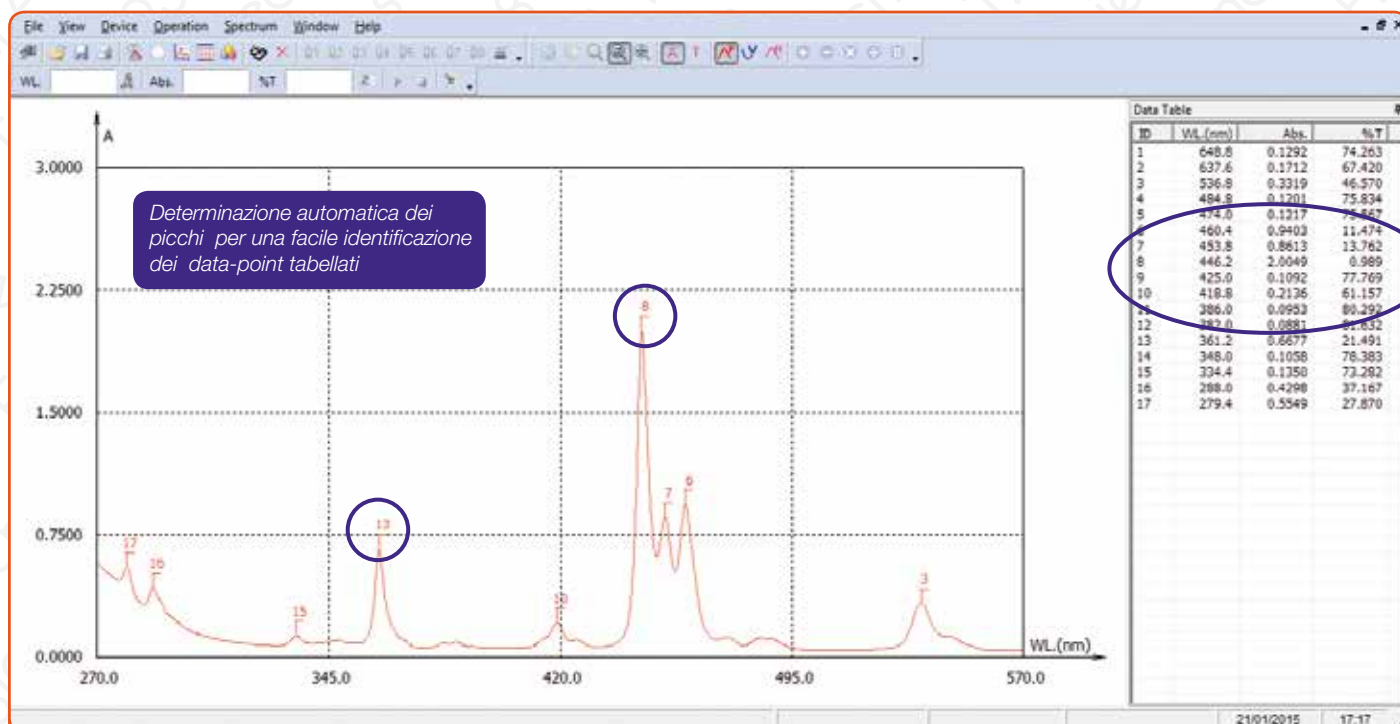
File View Device Operation Spectrum Window Help

WL. Abs. %T

A

3.0000
2.2500
1.5000
0.7500
0.0000

270.0 345.0 420.0 495.0 570.0

WL.(nm)

Determinazione automatica dei picchi per una facile identificazione dei data-point tabellati

17 16 15 13 10 8 7 6 3

Data Table

| ID | WL.(nm) | Abs. | %T |
|---|---|---|---|
| 1 | 648.8 | 0.1292 | 74.263 |
| 2 | 637.6 | 0.1712 | 67.420 |
| 3 | 536.8 | 0.3319 | 46.570 |
| 4 | 484.8 | 0.1201 | 75.834 |
| 5 | 474.0 | 0.1217 | 75.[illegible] |
| 6 | 460.4 | 0.9403 | 11.474 |
| 7 | 453.8 | 0.8613 | 13.762 |
| 8 | 446.2 | 2.0049 | 0.989 |
| 9 | 425.0 | 0.1092 | 77.769 |
| 10 | 418.8 | 0.2136 | 61.157 |
| 11 | 386.0 | 0.0953 | 80.292 |
| 12 | 382.0 | 0.0881 | 81.632 |
| 13 | 361.2 | 0.6677 | 21.491 |
| 14 | 348.0 | 0.1058 | 78.383 |
| 15 | 334.4 | 0.1350 | 73.282 |
| 16 | 288.0 | 0.4298 | 37.167 |
| 17 | 279.4 | 0.5549 | 27.870 |

21/01/2015 17:17